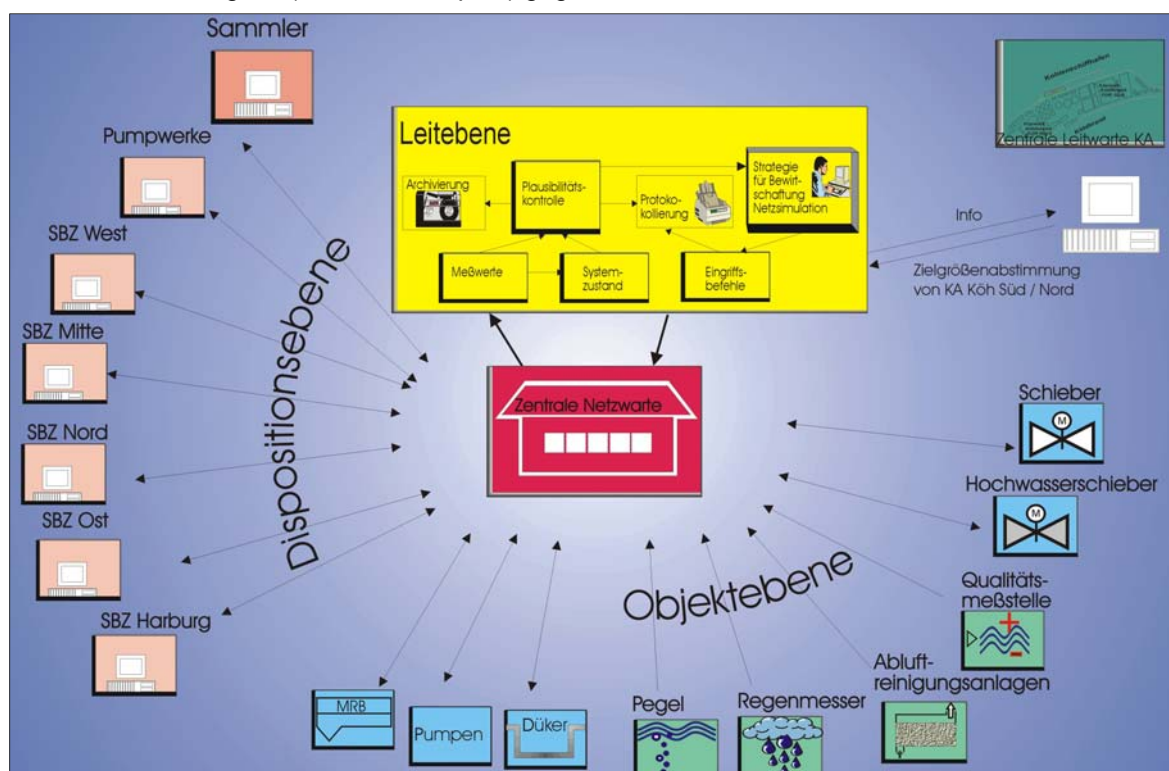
Sammler

Pumpwerke

SBZ West

SBZ Mitte

SBZ Nord

SBZ Ost

SBZ Harburg

Dispositionsebene

Leitebene

Archivierung

Plausibilitätskontrolle

Protokollierung

Strategie für Bewirtschaftung Netzsimulation

Meßwerte

Systemzustand

Eingriffsbefehle

Zentrale Leitwarte KA

Info

Zielgrößenabstimmung von KA Köh Süd / Nord

Zentrale Netzwarte

Schieber

M

Hochwasserschieber

M

Qualitätsmeßstelle

Objektebene

Abluftreinigungsanlagen

MRB

Pumpen

Düker

Pegel

Regenmesser